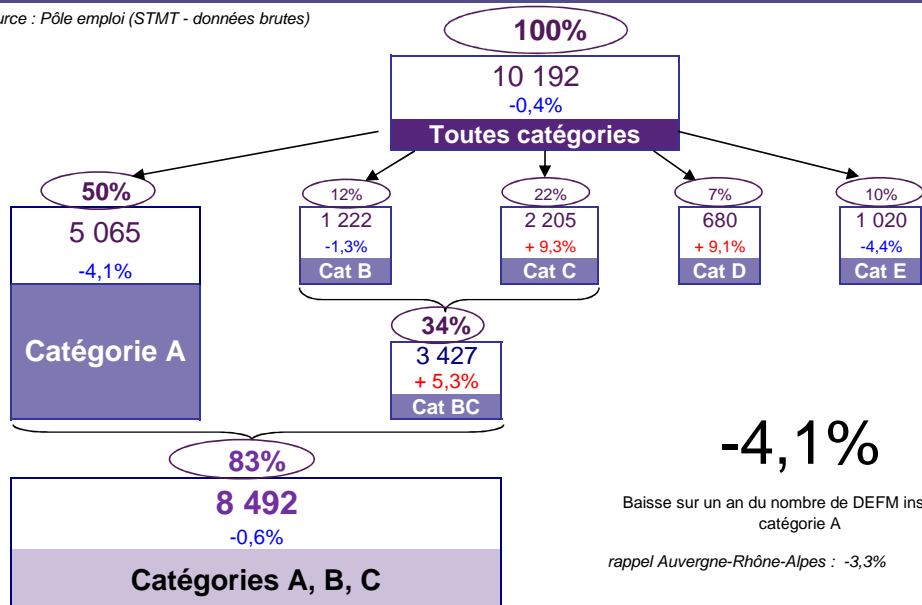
urce : Pôle emploi (STMT - données brutes)

100%
10 192
-0,4%
Toutes catégories

50%
5 065
-4,1%
Catégorie A

12%
1 222
-1,3%
Cat B

22%
2 205
+ 9,3%
Cat C

7%
680
+ 9,1%
Cat D

10%
1 020
-4,4%
Cat E

34%
3 427
+ 5,3%
Cat BC

83%
8 492
-0,6%
Catégories A, B, C

-4,1%

Baisse sur un an du nombre de DEFM ins catégorie A

rappel Auvergne-Rhône-Alpes : -3,3%